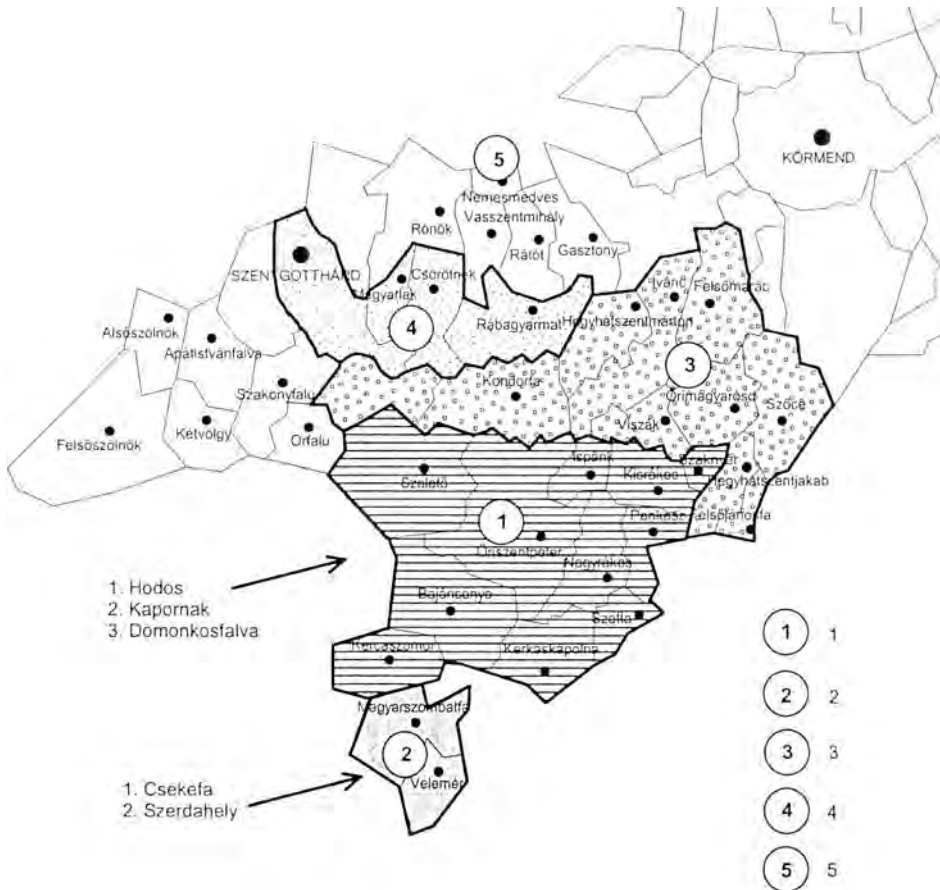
5
KÖRMEND
Nemesmedves
Vasszentmihály
Rönök
Rátót
Gasztony
SZENTGOTTHÁRD
Csörötnek
Magyarlak
Iváncs
Felsőmarác
Rábagyarmat
Hegyhátszentmárton
Alsószölnök
Apátistvánfalva
4
3
Kondorfa
Őrimagyarósd
Szőce
Szakonyfalu
Viszák
Felsőszölnök
Kétvölgy
Orfalu
Szalafő
Ispánk
Szaknyér
Kisrákos
Hegyhátszentjakab
1
Pankasz
Felsőjánosfa
Őriszentpéter
Nagyrákos
1. Hodos
2. Kapornak
3. Domonkosfalva
Bajánsenye
Szatta
Kercaszomor
Kerkáskápolna
1 1
2 2
3 3
4 4
5 5
Magyarszombatfa
2
Velemér
1. Csekefa
2. Szerdahely